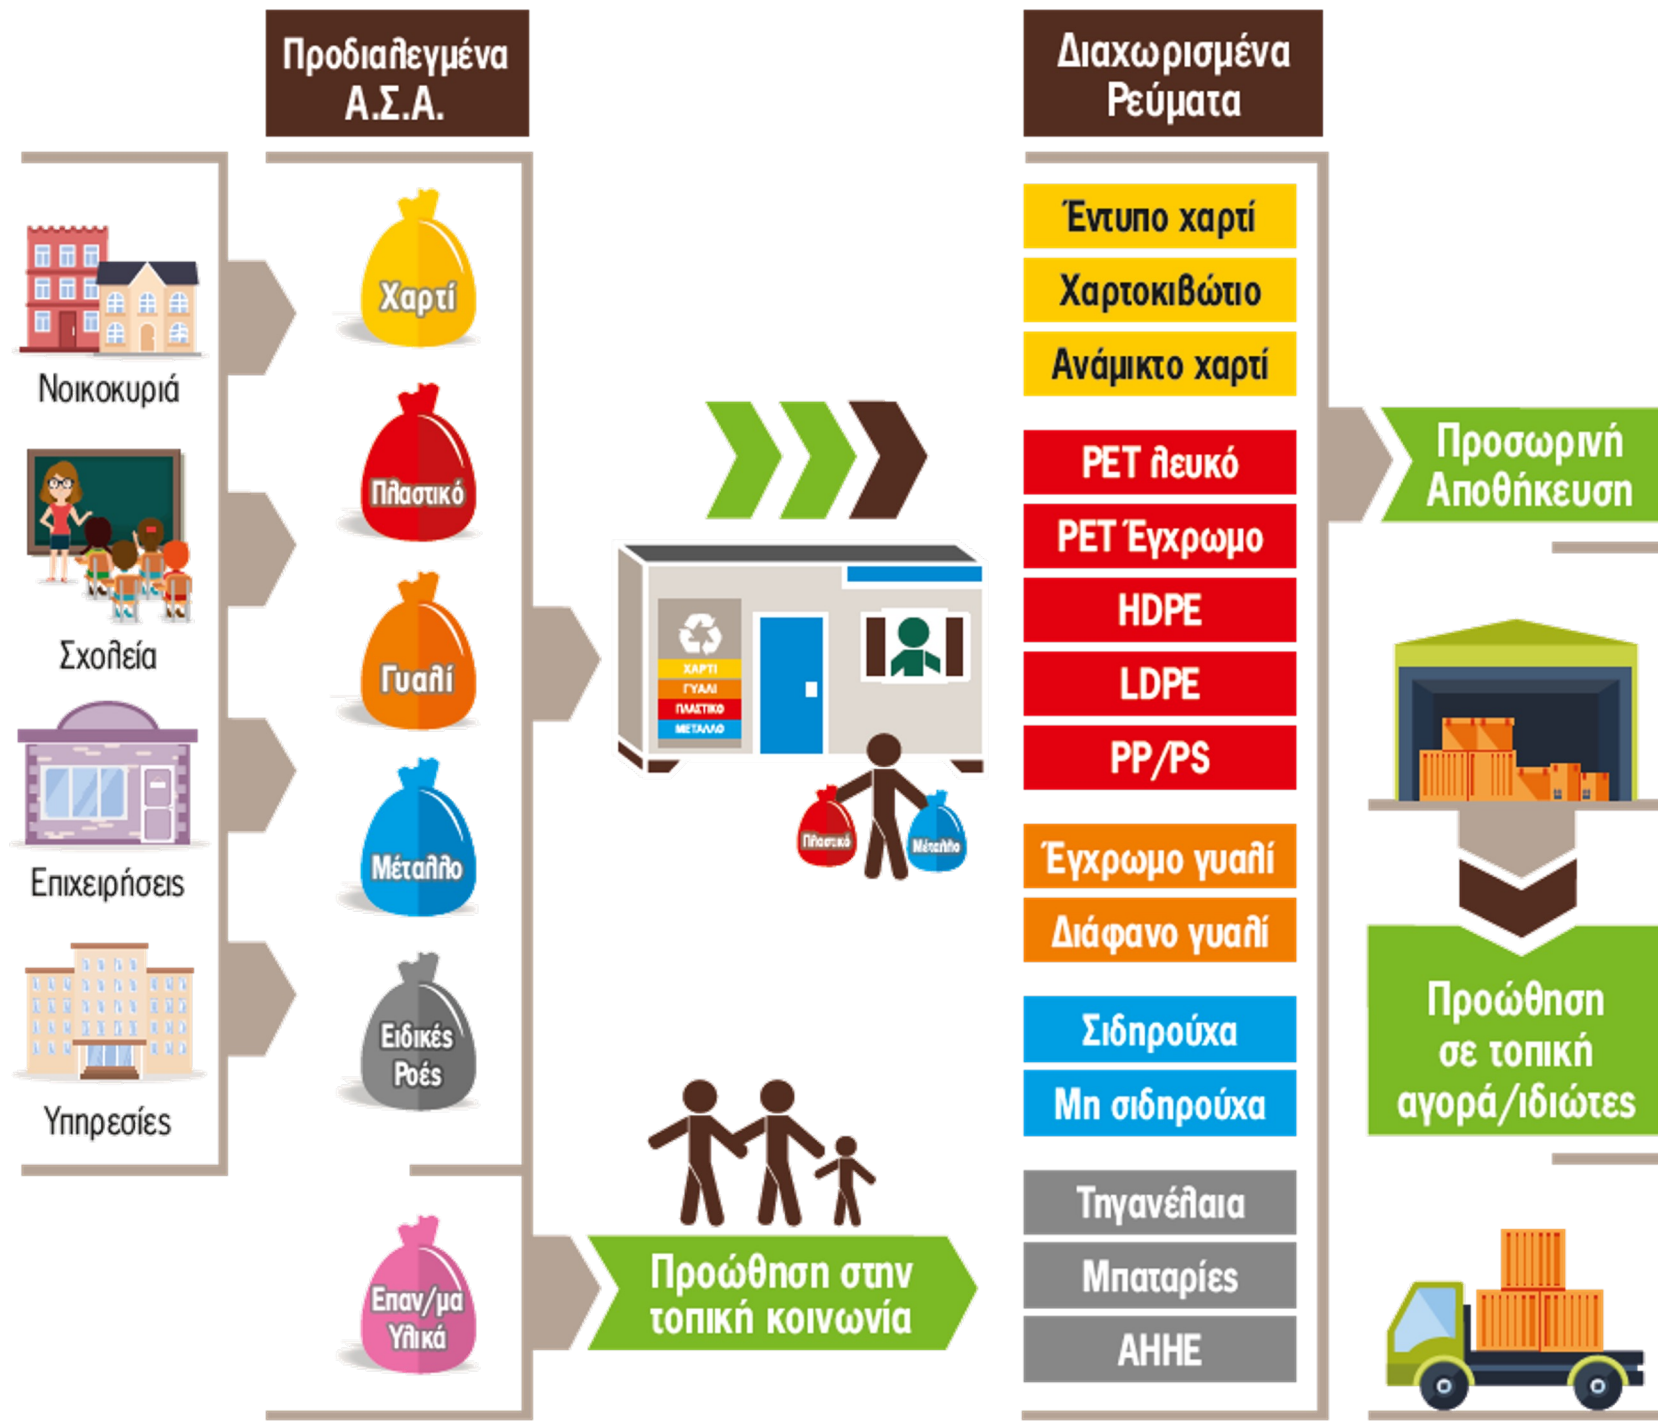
Προδιαλεγμένα Α.Σ.Α.

Διαχωρισμένα Ρεύματα

Νοικοκυριά

Σχολεία

Επιχειρήσεις

Υπηρεσίες

Χαρτί

Πλαστικό

Γυαλί

Μέταλλο

Ειδικές Ροές

Επαν/μα Υλικά

ΧΑΡΤΙ
ΓΥΑΛΙ
ΠΛΑΣΤΙΚΟ
ΜΕΤΑΛΛΟ

Πλαστικό

Μέταλλο

Προώθηση στην τοπική κοινωνία

Έντυπο χαρτί

Χαρτοκιβώτιο

Ανάμικτο χαρτί

PET λευκό

PET Έγχρωμο

HDPE

LDPE

PP/PS

Έγχρωμο γυαλί

Διάφανο γυαλί

Σιδηρούχα

Μη σιδηρούχα

Τηγανέλαια

Μπαταρίες

ΑΗΗΕ

Προσωρινή Αποθήκευση

Προώθηση σε τοπική αγορά/ιδιώτες